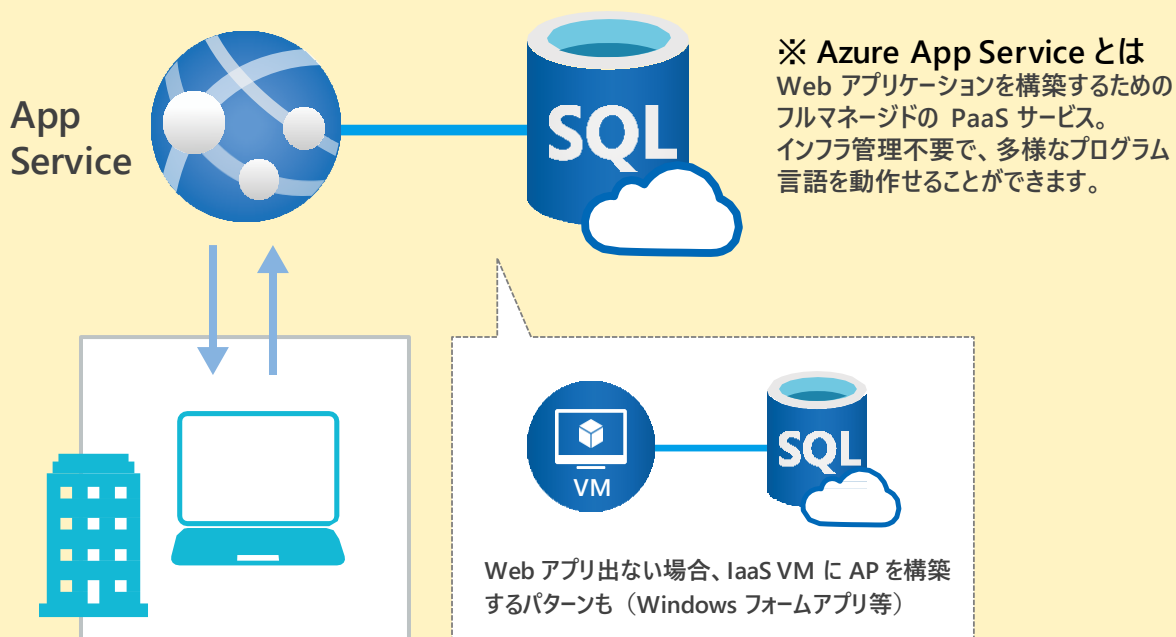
App Service

SQL

※ Azure App Service とは
Web アプリケーションを構築するためのフルマネージドの PaaS サービス。
インフラ管理不要で、多様なプログラム言語を動作せることができます。

VM

SQL

Web アプリ出ない場合、IaaS VM に AP を構築するパターンも（Windows フォームアプリ等）